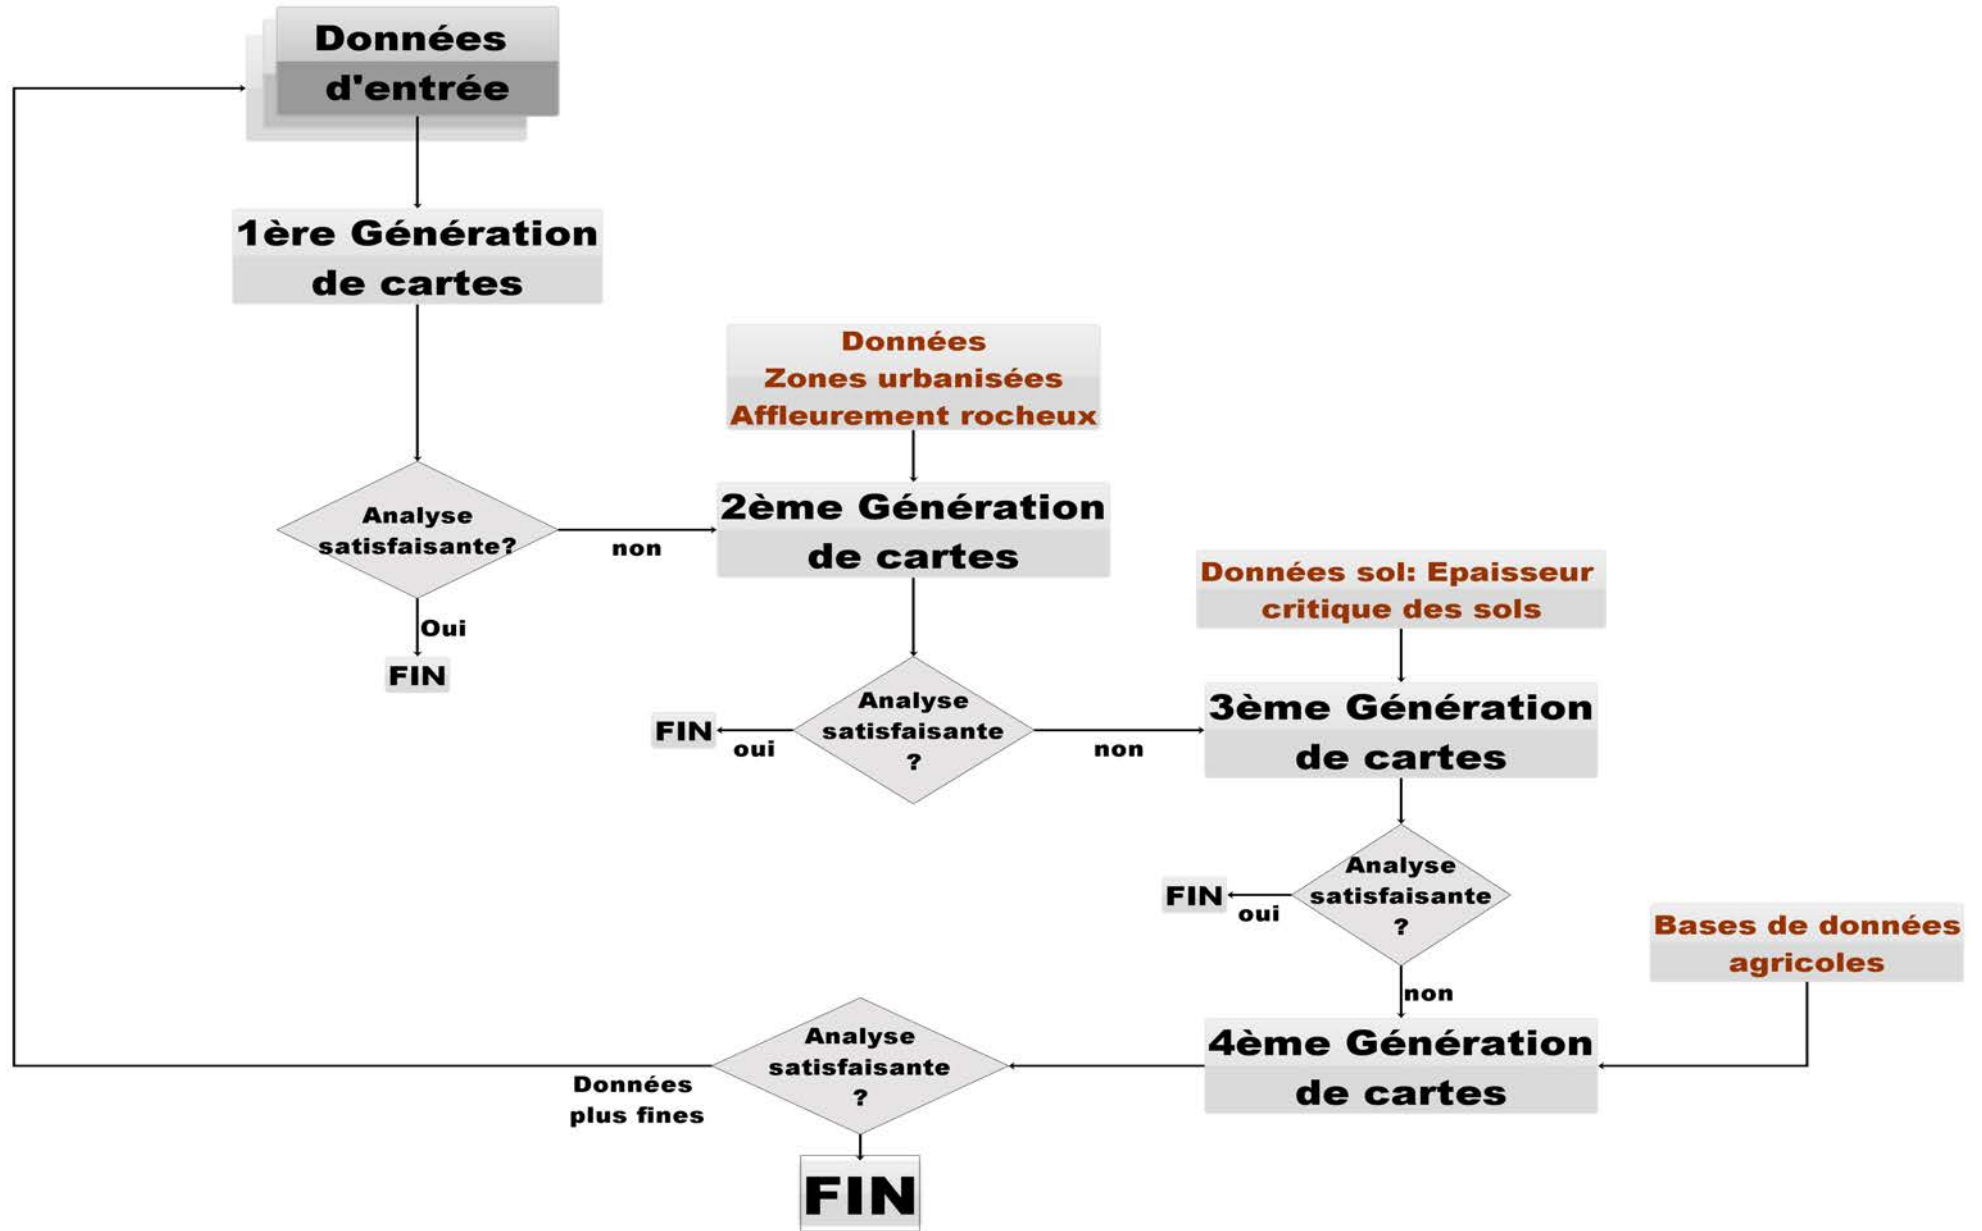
Données d'entrée

1ère Génération de cartes

Données
Zones urbanisées
Affleurement rocheux

Analyse satisfaisante?

non

2ème Génération de cartes

Oui

FIN

Données sol: Epaisseur critique des sols

FIN

oui

Analyse satisfaisante ?

non

3ème Génération de cartes

FIN

oui

Analyse satisfaisante ?

Bases de données agricoles

non

Analyse satisfaisante ?

4ème Génération de cartes

Données plus fines

FIN